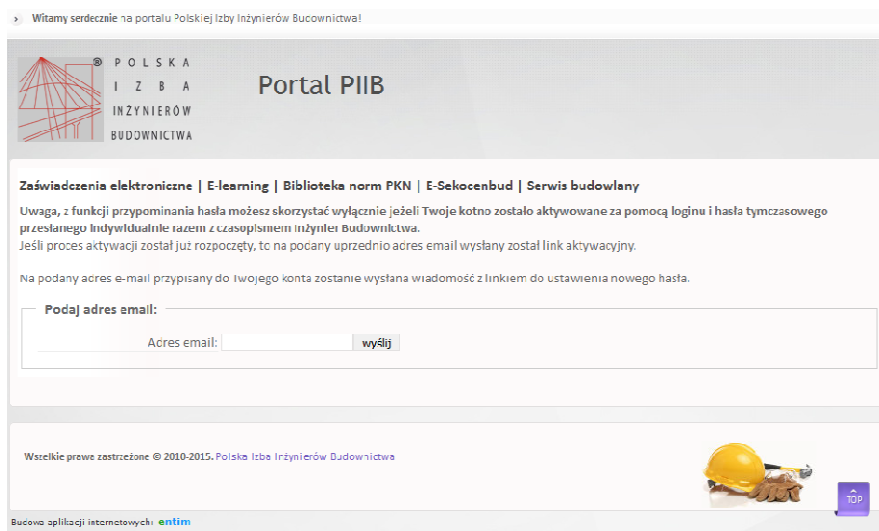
› Witamy serdecznie na portalu Polskiej Izby Inżynierów Budownictwa!

POLSKA IZBA INŻYNIERÓW BUDOWNICTWA

Portal PIIB

Zaświadczenia elektroniczne | E-learning | Biblioteka norm PKN | E-Sekocenbud | Serwis budowlany

Uwaga, z funkcji przypominania hasła możesz skorzystać wyłącznie jeżeli Twoje kotno zostało aktywowane za pomocą loginu i hasła tymczasowego przesłanego indywidualnie razem z czasopismem Inżynier Budownictwa.
Jeśli proces aktywacji został już rozpoczęty, to na podany uprzednio adres email wysłany został link aktywacyjny.

Na podany adres e-mail przypisany do Twojego konta zostanie wysłana wiadomość z linkiem do ustawienia nowego hasła.

Podaj adres email:

Adres email: wyślij

Wszelkie prawa zastrzeżone © 2010-2015. Polska Izba Inżynierów Budownictwa

TOP

Budowa aplikacji internetowych: entim